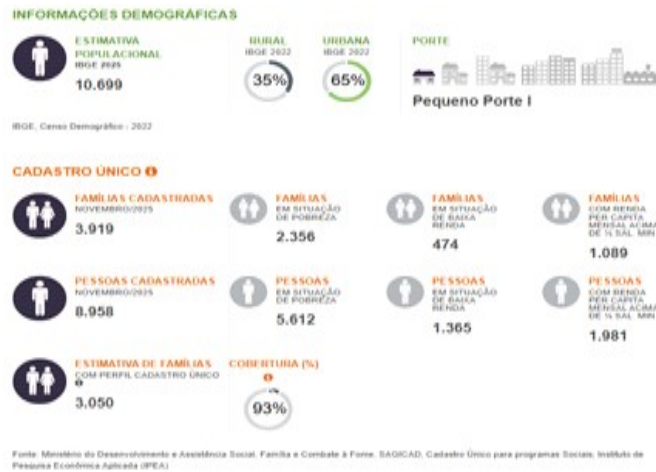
INFORMAÇÕES DEMOGRÁFICAS

ESTIMATIVA POPULACIONAL
IBGE 2025
10.699

RURAL
IBGE 2022
35%

URBANA
IBGE 2022
65%

PORTE
Pequeno Porte I

IBGE, Censo Demográfico - 2022

CADASTRO ÚNICO

FAMÍLIAS CADASTRADAS
NOVEMBRO/2025
3.919

FAMÍLIAS
EM SITUAÇÃO DE POBREZA
2.356

FAMÍLIAS
EM SITUAÇÃO DE BAIXA RENDA
474

FAMÍLIAS
COM RENDA PER CAPITA MENSAL ACIMA DE ½ SAL. MIN
1.089

PESSOAS CADASTRADAS
NOVEMBRO/2025
8.958

PESSOAS
EM SITUAÇÃO DE POBREZA
5.612

PESSOAS
EM SITUAÇÃO DE BAIXA RENDA
1.365

PESSOAS
COM RENDA PER CAPITA MENSAL ACIMA DE ½ SAL. MIN
1.981

ESTIMATIVA DE FAMÍLIAS
COM PERFIL CADASTRO ÚNICO
3.050

COBERTURA (%)
93%

Fonte: Ministério do Desenvolvimento e Assistência Social, Família e Combate à Fome. SAGICAD. Cadastro Único para programas Sociais. Instituto de Pesquisa Econômica Aplicada (IPEA)